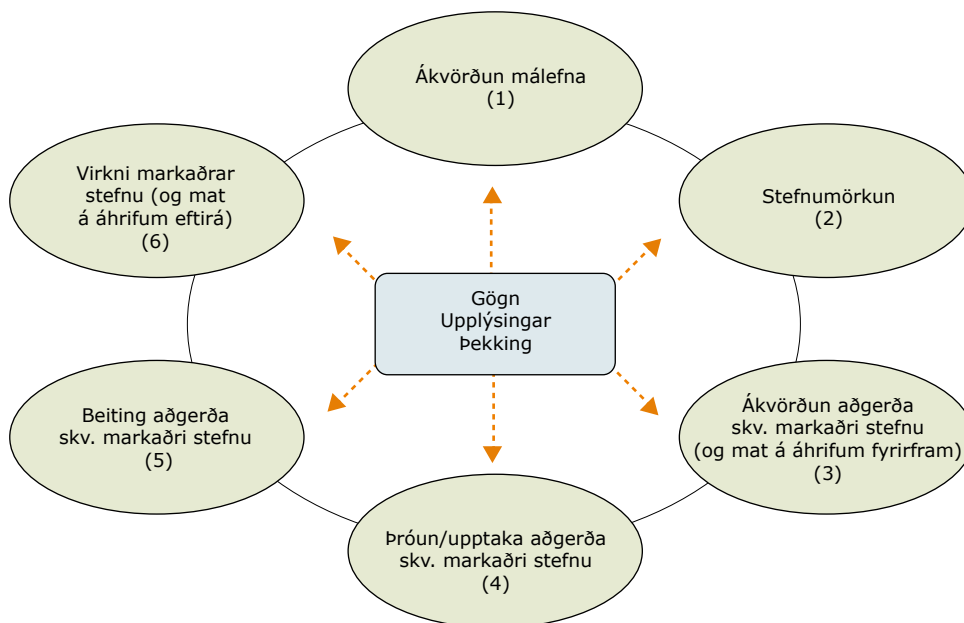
Ákvörðun málefna
(1)

Stefnumörkun
(2)

Ákvörðun aðgerða skv. markaðri stefnu (og mat á áhrifum fyrirfram)
(3)

Þróun/upptaka aðgerða skv. markaðri stefnu
(4)

Beiting aðgerða skv. markaðri stefnu
(5)

Virkni markaðrar stefnu (og mat á áhrifum eftirá)
(6)

Gögn
Upplýsingar
Þekking